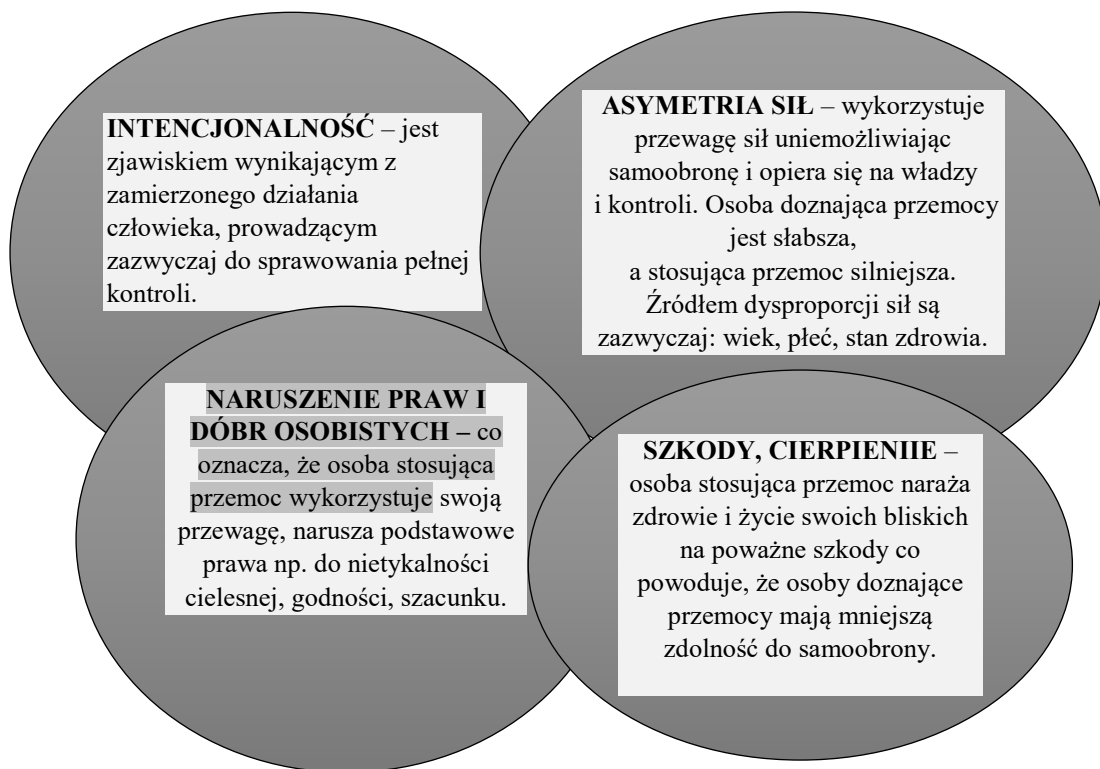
INTENCJONALNOŚĆ – jest zjawiskiem wynikającym z zamierzonego działania człowieka, prowadzącym zazwyczaj do sprawowania pełnej kontroli.

ASYMETRIA SIŁ – wykorzystuje przewagę sił uniemożliwiając samoobronę i opiera się na władzy i kontroli. Osoba doznająca przemocy jest słabsza, a stosująca przemoc silniejsza. Źródłem dysproporcji sił są zazwyczaj: wiek, płeć, stan zdrowia.

NARUSZENIE PRAW I DÓBR OSOBISTYCH – co oznacza, że osoba stosująca przemoc wykorzystuje swoją przewagę, narusza podstawowe prawa np. do nietykalności cielesnej, godności, szacunku.

SZKODY, CIERPIENIIE – osoba stosująca przemoc naraża zdrowie i życie swoich bliskich na poważne szkody co powoduje, że osoby doznające przemocy mają mniejszą zdolność do samoobrony.